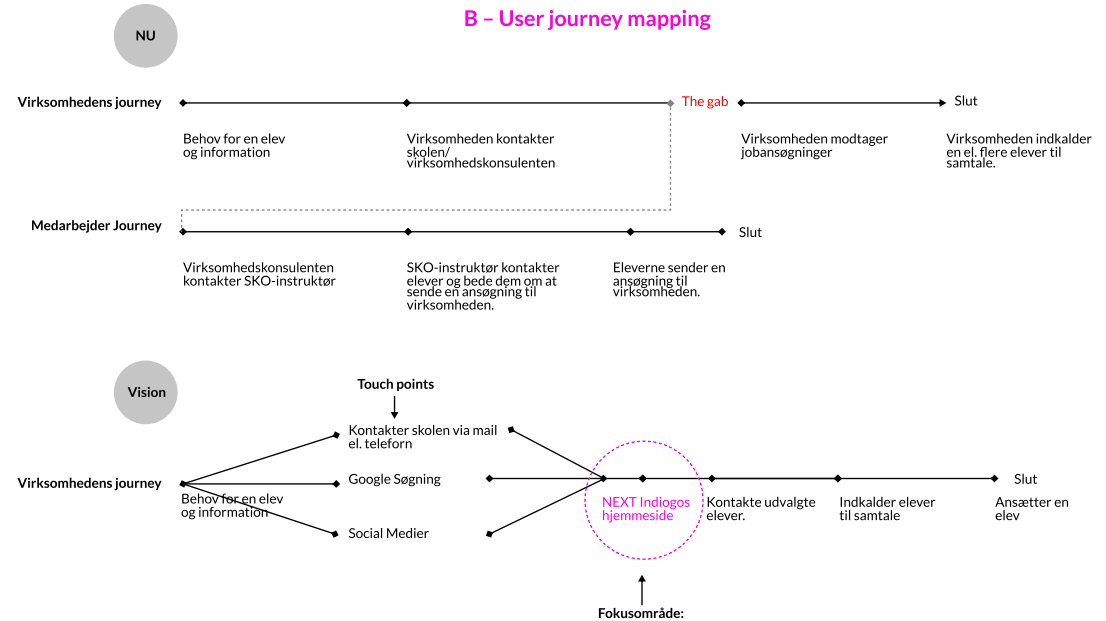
NU

B – User journey mapping

Virksomhedens journey

The gab

Slut

Behov for en elev og information

Virksomheden kontakter skolen/ virksomhedskonsulenten

Virksomheden modtager jobansøgninger

Virksomheden indkalder en el. flere elever til samtale.

Medarbejder Journey

Slut

Virksomhedskonsulenten kontakter SKO-instruktør

SKO-instruktør kontakter elever og bede dem om at sende en ansøgning til virksomheden.

Eleverne sender en ansøgning til virksomheden.

Vision

Touch points

Kontakter skolen via mail el. teleforn

Virksomhedens journey

Google Søgning

Slut

Behov for en elev og information

NEXT Indiogos hjemmeside

Kontakte udvalgte elever.

Indkalder elever til samtale

Ansætter en elev

Social Medier

Fokusområde: